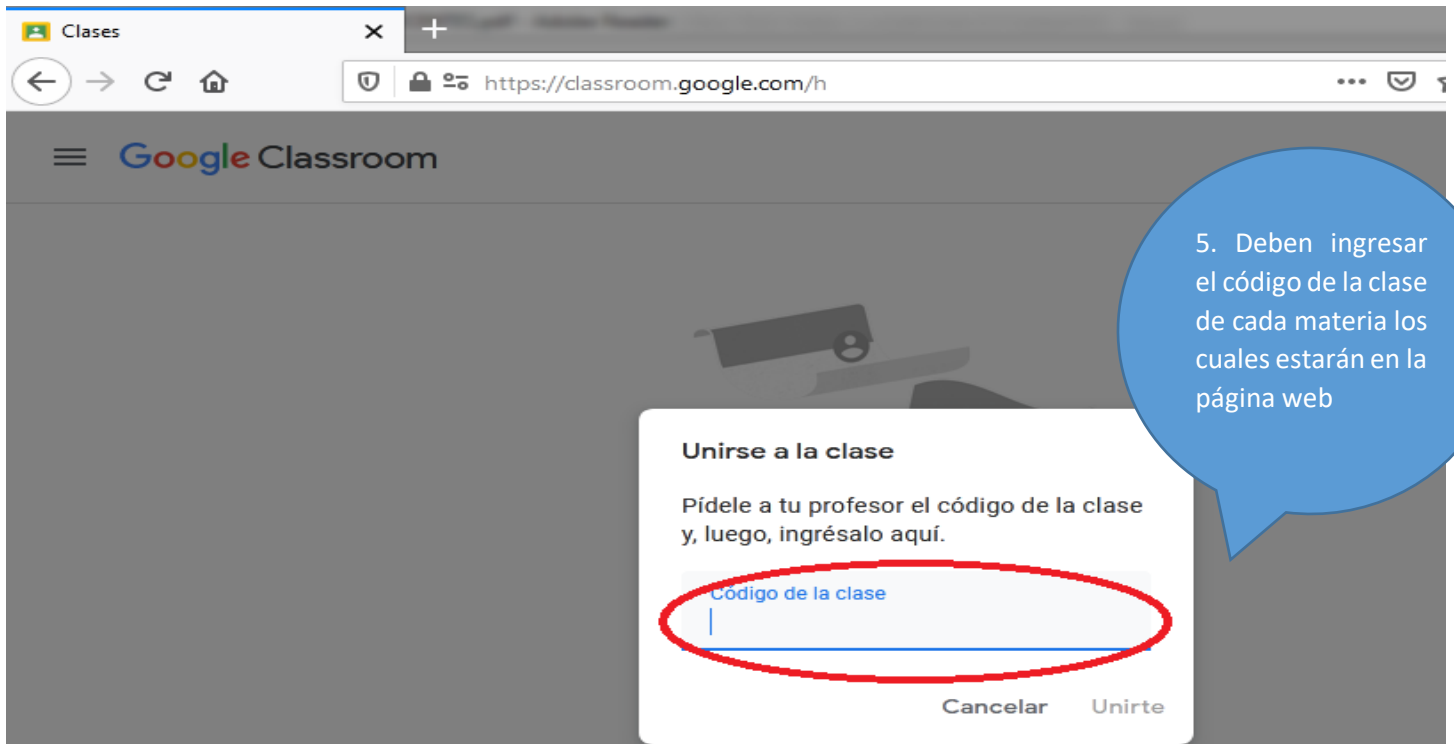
Clases

https://classroom.google.com/h

Google Classroom

5. Deben ingresar el código de la clase de cada materia los cuales estarán en la página web

Unirse a la clase

Pídele a tu profesor el código de la clase y, luego, ingrésalo aquí.

Código de la clase

Cancelar Unirte